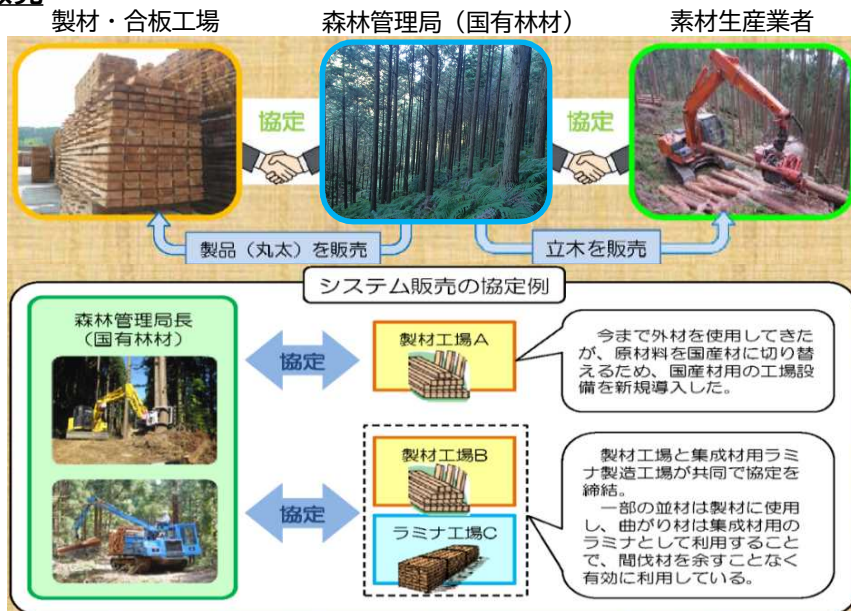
製材・合板工場

森林管理局（国有林材）

素材生産業者

協定

協定

製品（丸太）を販売

立木を販売

システム販売の協定例

森林管理局長
（国有林材）

協定

製材工場A

今まで外材を使用してきたが、原材料を国産材に切り替えるため、国産材用の工場設備を新規導入した。

協定

製材工場B

ラミナ工場C

製材工場と集成材用ラミナ製造工場が共同で協定を締結。

一部の並材は製材に使用し、曲がり材は集成材用のラミナとして利用することで、間伐材を余すことなく有効に利用している。